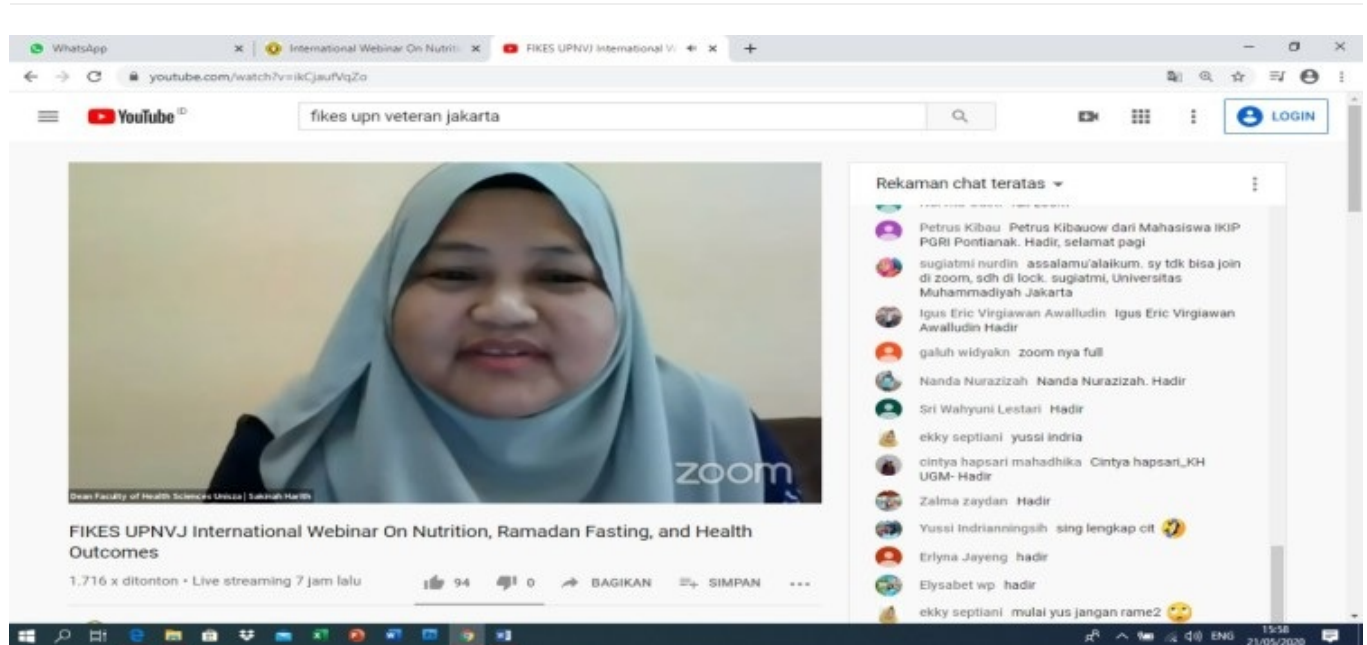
WhatsApp | International Webinar On Nutriti | FIKES UPNVJ International W

youtube.com/watch?v=ikCjaufVqZo

YouTube ID

fikes upn veteran jakarta

LOGIN

Dean Faculty of Health Sciences Unisza | Sakinah Harith

zoom

FIKES UPNVJ International Webinar On Nutrition, Ramadan Fasting, and Health Outcomes

1.716 x ditonton • Live streaming 7 jam lalu

94 0 BAGIKAN SIMPAN ...

Rekaman chat teratas

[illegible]

Petrus Kibau Petrus Kibauow dari Mahasiswa IKIP PGRI Pontianak. Hadir, selamat pagi

sugiatmi nurdin assalamu'alaikum. sy tdk bisa join di zoom, sdh di lock. sugiatmi, Universitas Muhammadiyah Jakarta

Igus Eric Virgiawan Awalludin Igus Eric Virgiawan Awalludin Hadir

galuh widyakn zoom nya full

Nanda Nurazizah Nanda Nurazizah. Hadir

Sri Wahyuni Lestari Hadir

ekky septiani yussi indria

cintya hapsari mahadhika Cintya hapsari_KH UGM- Hadir

Zalma zaydan Hadir

Yussi Indrianningsih sing lengkap cit

Erlyna Jayeng hadir

Elysabet wp hadir

ekky septiani mulai yus jangan rame2

ENG 15:58 21/05/2020